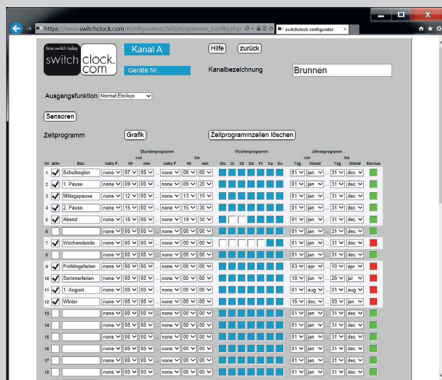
https://www.switchclock.com/konfigurator/zeitprogramm_konfig.php
switchclock configurator

Sow switch today
switch clock.com

Kanal A
Geräte Nr.
Hilfe
zurück
Kanalbezeichnung
Brunnen

Ausgangsfunktion
Normal Ein/Aus

Sensoren

Zeitprogramm
Grafik
Zeitprogrammzeilen löschen

Stundenprogramm
Wochenprogramm
Jahresprogramm

| Nr | aktiv | Bez | Aktion P | Std | min | Aktion P | Std | min | Mo | Di | Mi | Do | Fr | Sa | So | Tag | Monat | Tag | Monat | Ein/Aus |
|---|---|---|---|---|---|---|---|---|---|---|---|---|---|---|---|---|---|---|---|---|
| 1 | ✔ | Schulbeginn | none | 07 | 00 | none | 08 | 00 | | | | | | | | 01 | jan | 31 | dec | |
| 2 | ✔ | 1. Pause | none | 09 | 30 | none | 09 | 20 | | | | | | | | 01 | jan | 31 | dec | |
| 3 | ✔ | Mittagspause | none | 12 | 00 | none | 13 | 15 | | | | | | | | 01 | jan | 31 | dec | |
| 4 | ✔ | 2. Pause | none | 15 | 00 | none | 15 | 15 | | | | | | | | 01 | jan | 31 | dec | |
| 5 | ✔ | Abend | none | 19 | 00 | none | 19 | 30 | | | | | | | | 01 | jan | 31 | dec | |
| 6 | | | none | 00 | 00 | none | 00 | 00 | | | | | | | | 01 | jan | 31 | dec | |
| 7 | ✔ | Wochenende | none | 00 | 00 | none | 00 | 00 | | | | | | | | 01 | jan | 31 | dec | |
| 8 | | | none | 00 | 00 | none | 00 | 00 | | | | | | | | 01 | jan | 31 | dec | |
| 9 | ✔ | Frühlingsferien | none | 00 | 00 | none | 00 | 00 | | | | | | | | 03 | apr | 10 | apr | |
| 10 | ✔ | Sommerferien | none | 00 | 00 | none | 00 | 00 | | | | | | | | 01 | jul | 31 | aug | |
| 11 | ✔ | 1. August | none | 00 | 00 | none | 00 | 00 | | | | | | | | 01 | aug | 01 | aug | |
| 12 | ✔ | Winter | none | 00 | 00 | none | 00 | 00 | | | | | | | | 01 | dec | 31 | dec | |
| 13 | | | none | 00 | 00 | none | 00 | 00 | | | | | | | | 01 | jan | 31 | dec | |
| 14 | | | none | 00 | 00 | none | 00 | 00 | | | | | | | | 01 | jan | 31 | dec | |
| 15 | | | none | 00 | 00 | none | 00 | 00 | | | | | | | | 01 | jan | 31 | dec | |
| 16 | | | none | 00 | 00 | none | 00 | 00 | | | | | | | | 01 | jan | 31 | dec | |
| 17 | | | none | 00 | 00 | none | 00 | 00 | | | | | | | | 01 | jan | 31 | dec | |
| 18 | | | none | 00 | 00 | none | 00 | 00 | | | | | | | | 01 | jan | 31 | dec | |
| 19 | | | none | 00 | 00 | none | 00 | 00 | | | | | | | | 01 | jan | 31 | dec | |